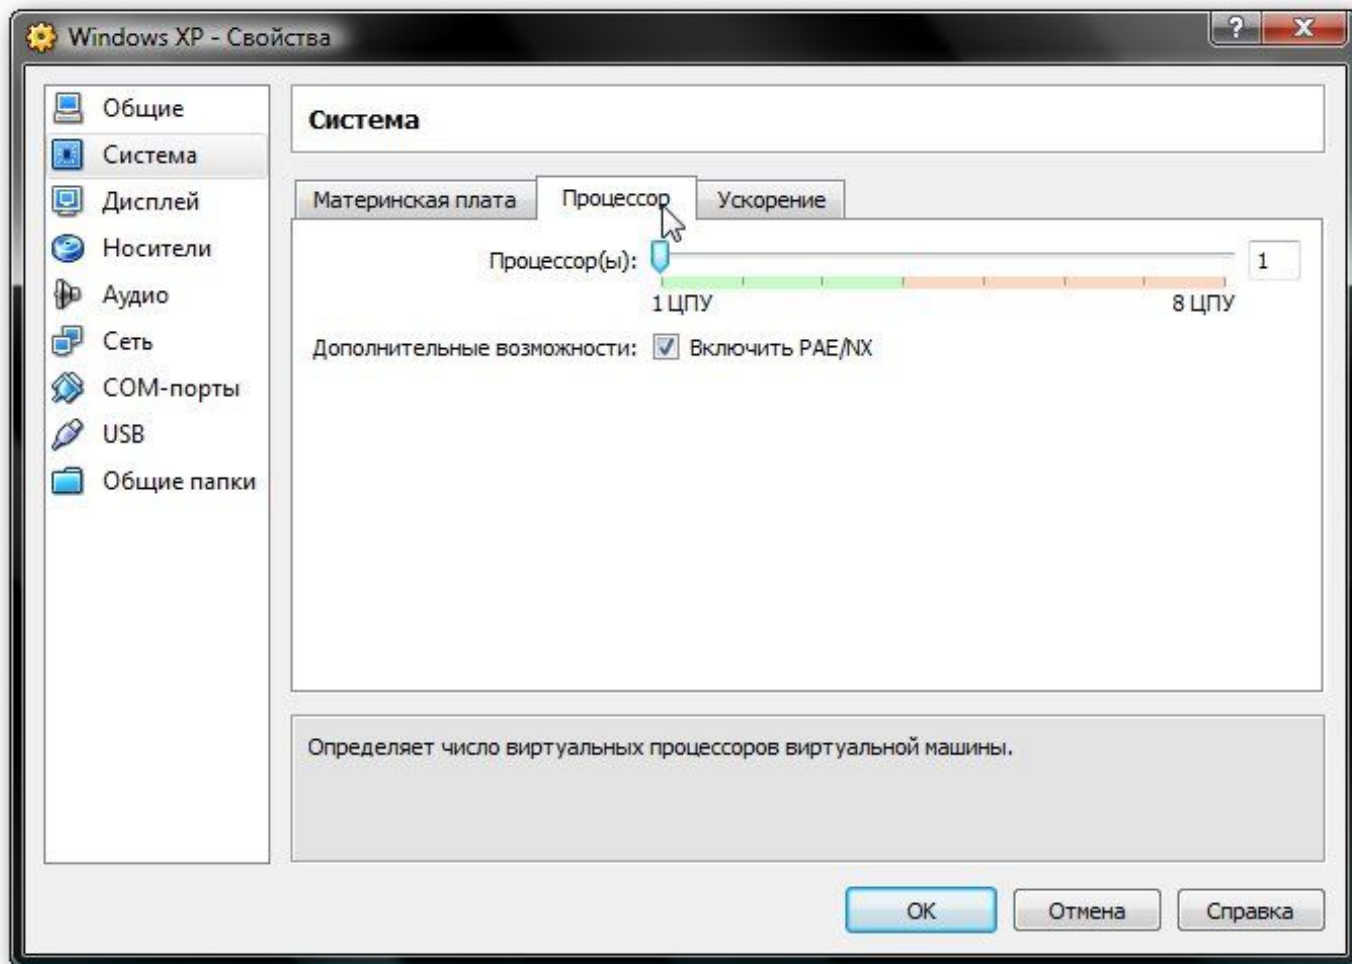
Windows XP - Свойства

?
X

Общие
Система
Дисплей
Носители
Аудио
Сеть
COM-порты
USB
Общие папки

Система

Материнская плата
Процессор
Ускорение

Процессор(ы):
1
1 ЦПУ
8 ЦПУ

Дополнительные возможности:
Включить PAE/NX

Определяет число виртуальных процессоров виртуальной машины.

OK
Отмена
Справка